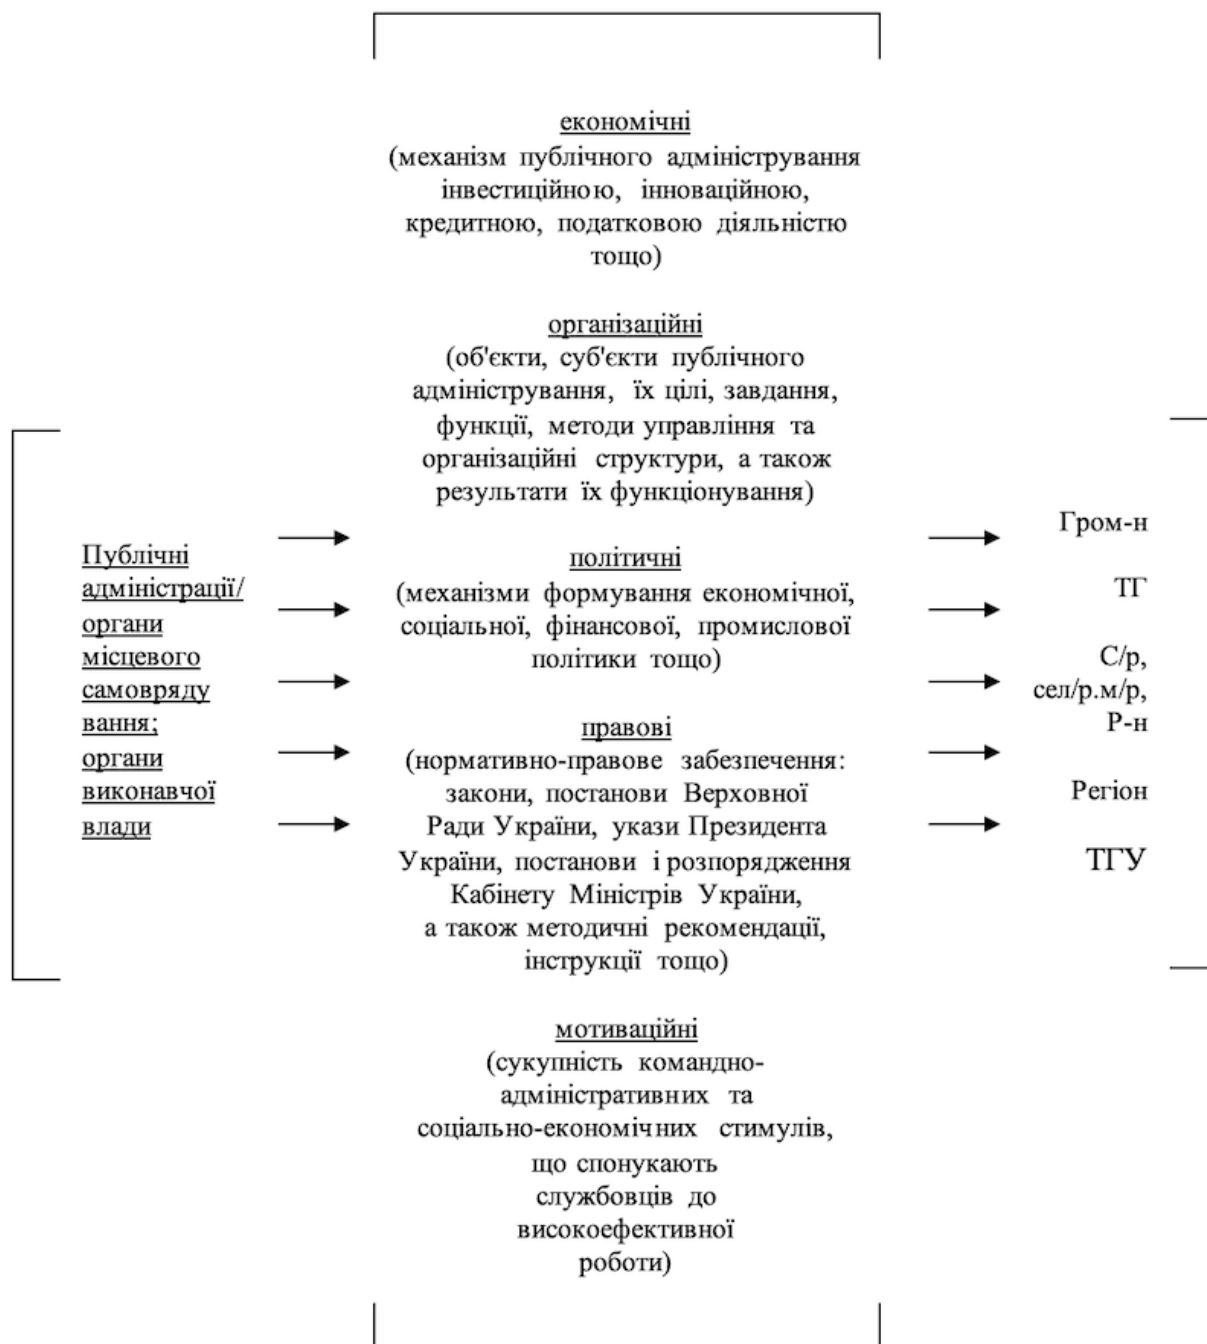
Публічні адміністрації/ органи місцевого самоврядування; органи виконавчої влади

економічні
(механізм публічного адміністрування інвестиційною, інноваційною, кредитною, податковою діяльністю тощо)

організаційні
(об'єкти, суб'єкти публічного адміністрування, їх цілі, завдання, функції, методи управління та організаційні структури, а також результати їх функціонування)

політичні
(механізми формування економічної, соціальної, фінансової, промислової політики тощо)

правові
(нормативно-правове забезпечення: закони, постанови Верховної Ради України, укази Президента України, постанови і розпорядження Кабінету Міністрів України, а також методичні рекомендації, інструкції тощо)

мотиваційні
(сукупність командно-адміністративних та соціально-економічних стимулів, що спонукають службовців до високоефективної роботи)

Гром-н

ТГ

С/р, сел/р.м/р, Р-н

Регіон

ТГУ